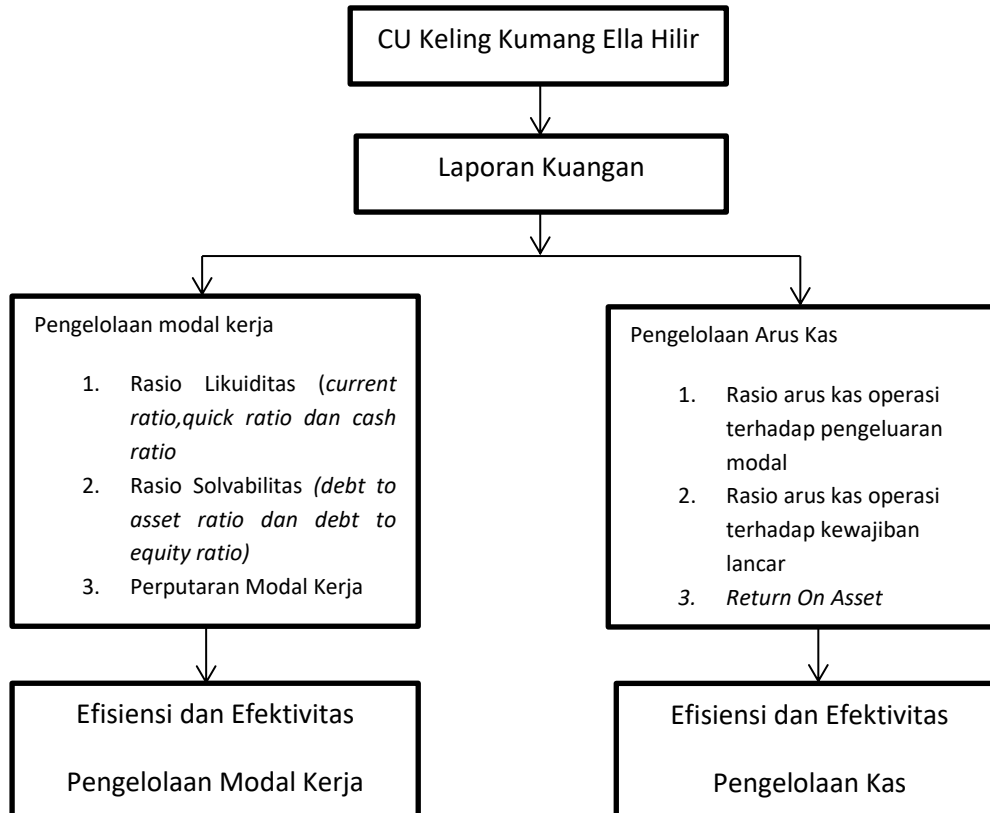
CU Keling Kumang Ella Hilir

Laporan Kuangan

Pengelolaan modal kerja

1. Rasio Likuiditas (current ratio,quick ratio dan cash ratio
2. Rasio Solvabilitas (debt to asset ratio dan debt to equity ratio)
3. Perputaran Modal Kerja

Pengelolaan Arus Kas

1. Rasio arus kas operasi terhadap pengeluaran modal
2. Rasio arus kas operasi terhadap kewajiban lancar
3. Return On Asset

Efisiensi dan Efektivitas

Pengelolaan Modal Kerja

Efisiensi dan Efektivitas

Pengelolaan Kas